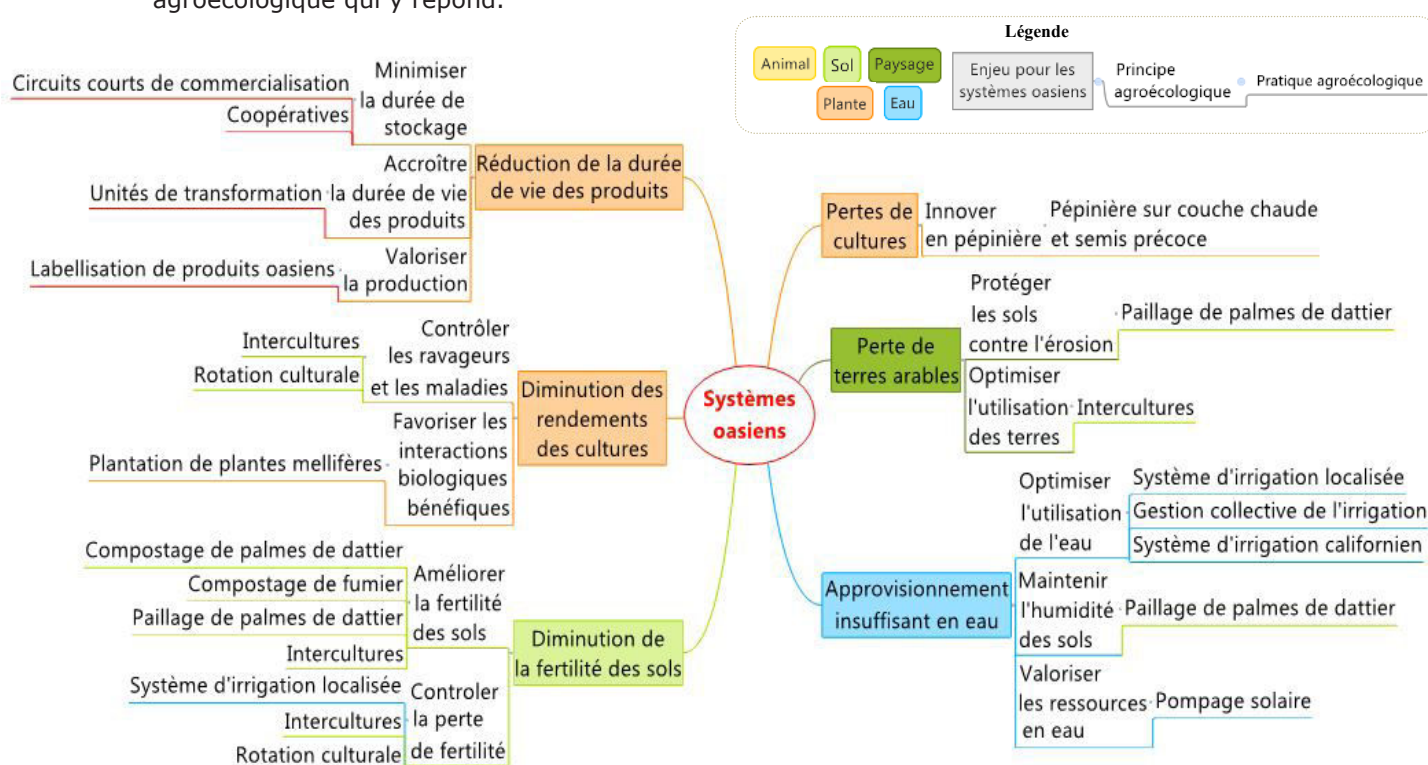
agroécologique qui y répond.

Légende
Animal Sol Paysage Plante Eau
Enjeu pour les systèmes oasiens · Principe agroécologique · Pratique agroécologique

Systèmes oasiens

Réduction de la durée de vie des produits
Minimiser la durée de stockage
Circuits courts de commercialisation
Coopératives
Accroître la durée de vie des produits
Unités de transformation
Valoriser la production
Labellisation de produits oasiens

Diminution des rendements des cultures
Contrôler les ravageurs et les maladies
Intercultures
Rotation culturale
Favoriser les interactions biologiques bénéfiques
Plantation de plantes mellifères

Diminution de la fertilité des sols
Améliorer la fertilité des sols
Compostage de palmes de dattier
Compostage de fumier
Paillage de palmes de dattier
Intercultures
Controler la perte de fertilité
Système d'irrigation localisée
Intercultures
Rotation culturale

Pertes de cultures
Innover en pépinière
Pépinière sur couche chaude et semis précoce

Perte de terres arables
Protéger les sols contre l'érosion
Paillage de palmes de dattier
Optimiser l'utilisation des terres
Intercultures

Approvisionnement insuffisant en eau
Optimiser l'utilisation de l'eau
Système d'irrigation localisée
Gestion collective de l'irrigation
Système d'irrigation californien
Maintenir l'humidité des sols
Paillage de palmes de dattier
Valoriser les ressources en eau
Pompage solaire